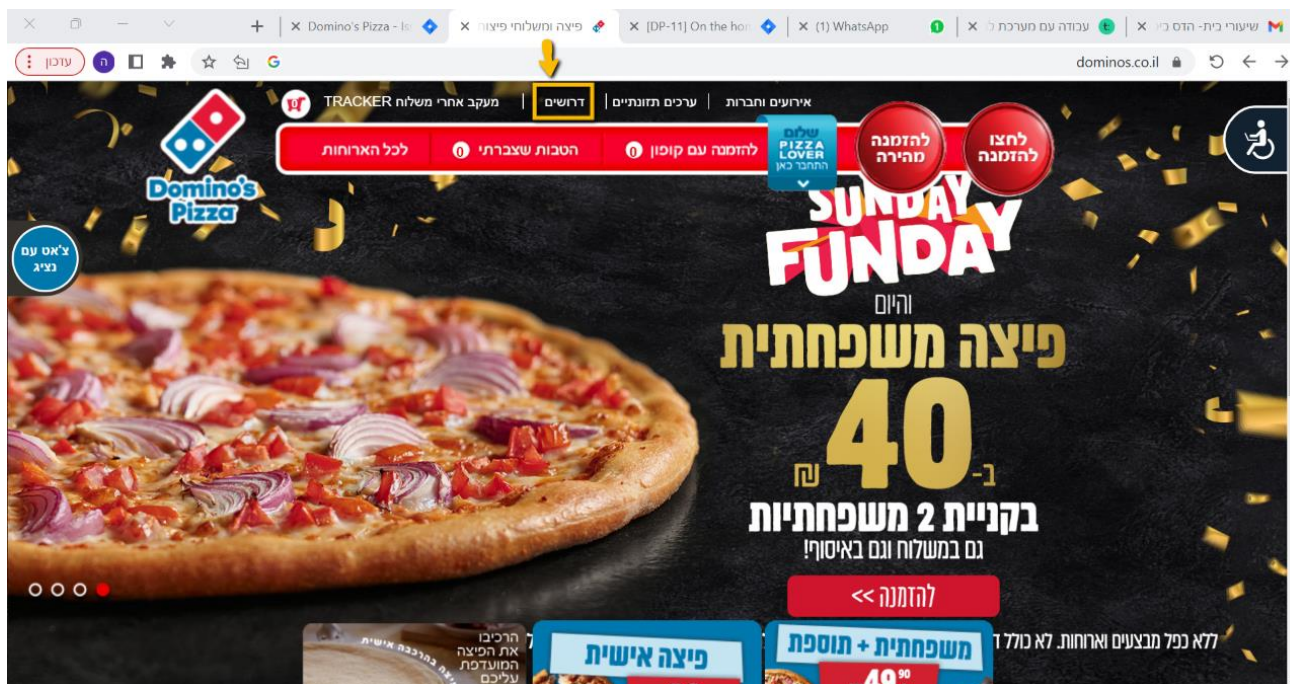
שיעורי בית- הדס כי | עבודה עם מערכת ה | (1) WhatsApp | [DP-11] On the hor | פיצה ומשלוחי פיצה | Domino's Pizza - Is | +

dominos.co.il

עדכון

אירועים וחברות | ערכים תזונתיים | דרושים | מעקב אחרי משלוח TRACKER

לחצו להזמנה

להזמנה מהירה

שלום PIZZA LOVER התחבר כאן

להזמנה עם קופון 0

הטבות שצברתי 0

לכל הארוחות

Domino's Pizza

צ'אט עם נציג

SUNDAY FUNDAY

והיום

פיצה משפחתית

ב- 40 ש

בקניית 2 משפחתיות

גם במשלוח וגם באיסוף!

להזמנה >>

ללא כפל מבצעים וארוחות. לא כולל ד

הרכיבו את הפיצה המועדפת עליכם

פיצה אישית

משפחתית + תוספת

49.90